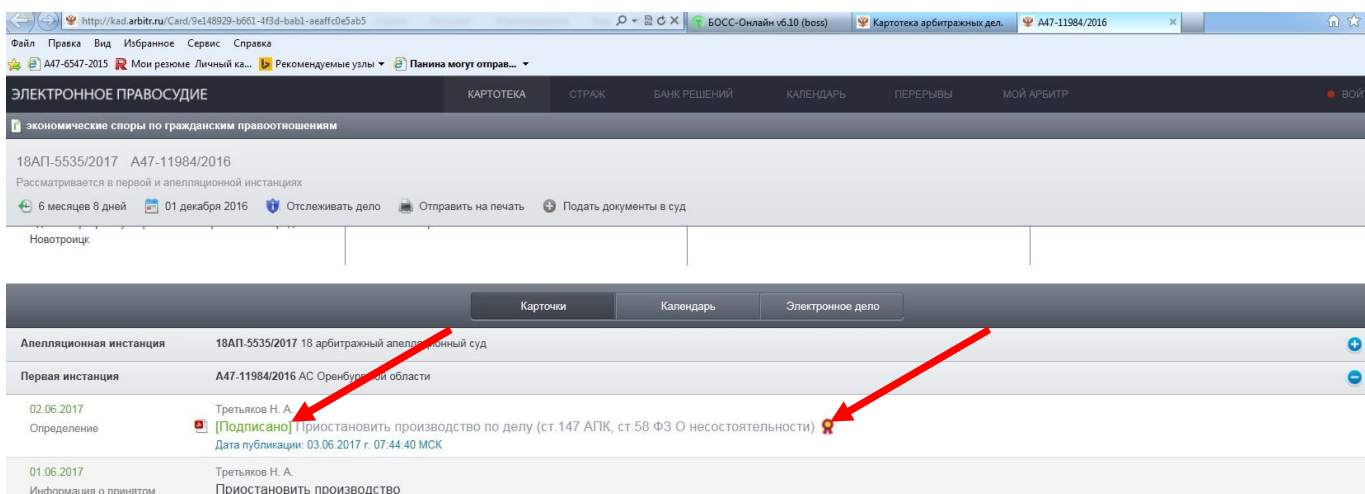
http://kad.arbitr.ru/Card/9e148929-b661-4f3d-bab1-aeaffc0e5ab5

БОСС-Онлайн v6.10 (boss)
Картотека арбитражных дел.
А47-11984/2016

Файл Правка Вид Избранное Сервис Справка

А47-6547-2015 Мои резюме Личный ка... Рекомендуемые узлы Панина могут отправ...

ЭЛЕКТРОННОЕ ПРАВОСУДИЕ
КАРТОТЕКА СТРАЖ БАНК РЕШЕНИЙ КАЛЕНДАРЬ ПЕРЕРЫВЫ МОЙ АРБИТР ВОЙ

экономические споры по гражданским правоотношениям

18АП-5535/2017 А47-11984/2016
Рассматривается в первой и апелляционной инстанциях

6 месяцев 8 дней 01 декабря 2016 Отслеживать дело Отправить на печать Подать документы в суд

Новотроицк

Карточки Календарь Электронное дело

Апелляционная инстанция 18АП-5535/2017 18 арбитражный апелл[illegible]онный суд

Первая инстанция А47-11984/2016 АС Оренбур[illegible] области

02.06.2017
Определение
Третьяков Н. А.
[Подписано] Приостановить производство по делу (ст.147 АПК, ст.58 ФЗ О несостоятельности)
Дата публикации: 03.06.2017 г. 07:44:40 МСК

01.06.2017
Информация о принятом
Третьяков Н. А.
Приостановить производство